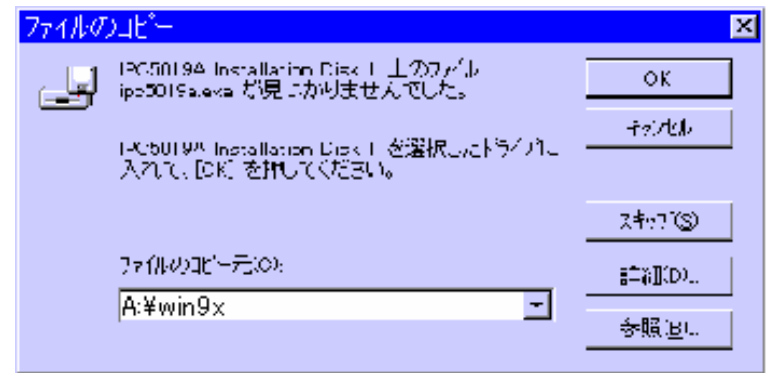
ファイルのコピー

IPC5019A Installation Disk 1 上のファイル ipc5019a.exe が見つかりませんでした。

IPC5019A Installation Disk 1 を選択したドライブに入れて、[OK] を押してください。

ファイルのコピー元(C):

A:¥win9x

OK

キャンセル

スキップ(S)

詳細(D)...

参照(B)...